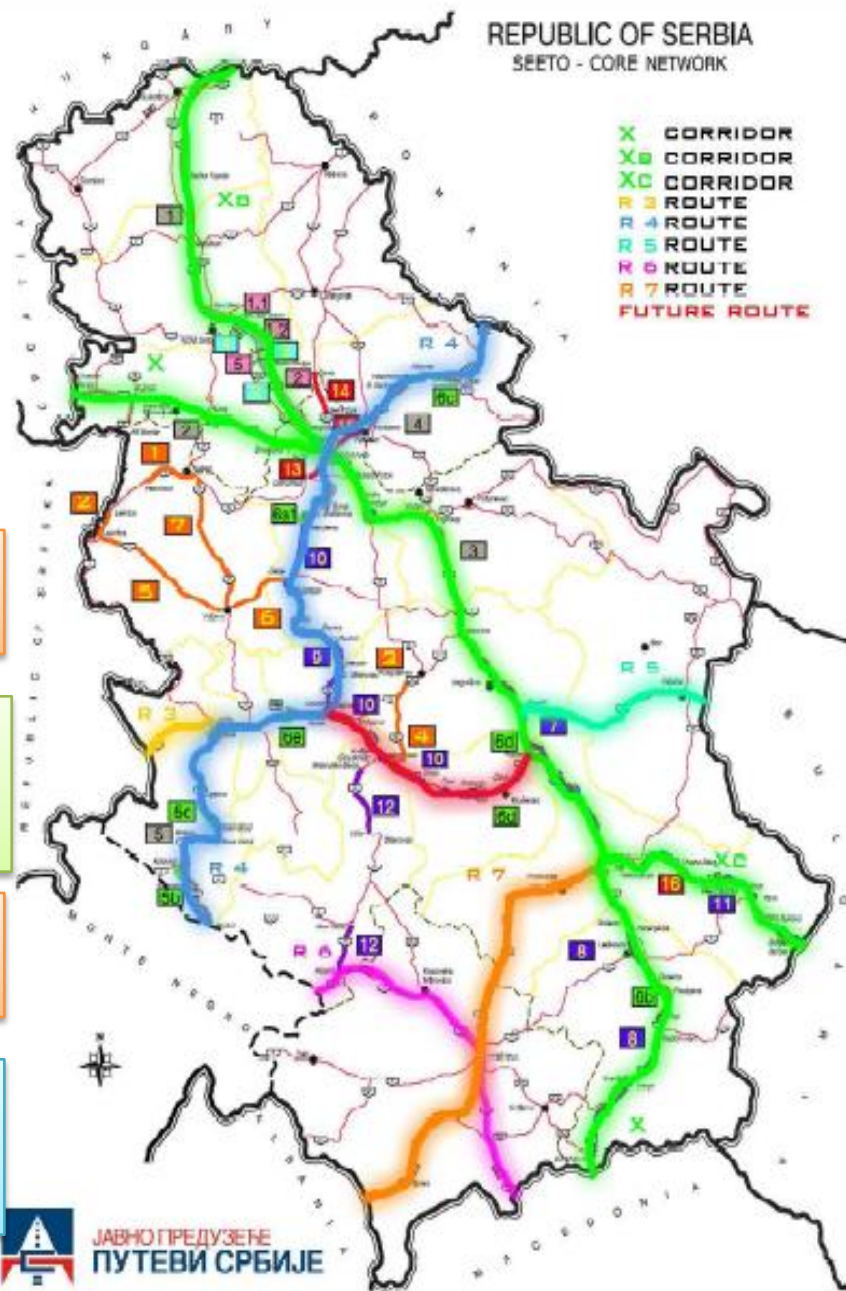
REPUBLIC OF SERBIA
SEETO - CORE NETWORK

X CORRIDOR
Xa CORRIDOR
Xc CORRIDOR
R 3 ROUTE
R 4 ROUTE
R 5 ROUTE
R 6 ROUTE
R 7 ROUTE
FUTURE ROUTE

Xa
X
R 4
R 3
R 4
R 5
R 6
R 7
Xc
X

1
1.1
1.2
2
3
4
5
14
13
6a1
10
9
10
10
12
12
7
8
8
11
16
6b
6c
6d
6e
6u
2
1
2
3
5
7
4

MACEDONIA
MONTE NEGRO

ЈАВНО ПРЕДУЗЕЋЕ
ПУТЕВИ СРБИЈЕ